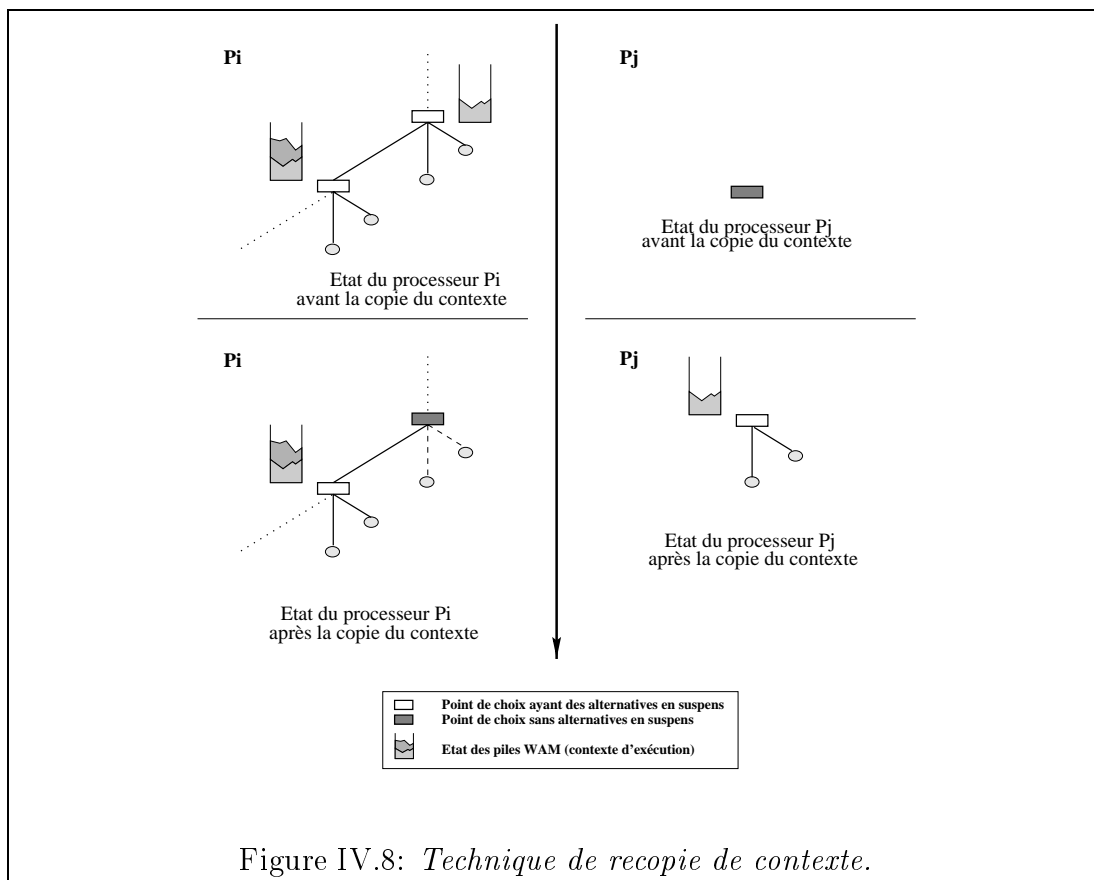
Pi

Etat du processeur Pi avant la copie du contexte

Pj

Etat du processeur Pj avant la copie du contexte

Pi

Etat du processeur Pi après la copie du contexte

Pj

Etat du processeur Pj après la copie du contexte

Point de choix ayant des alternatives en suspens
Point de choix sans alternatives en suspens
Etat des piles WAM (contexte d'exécution)

Figure IV.8: *Technique de recopie de contexte.*